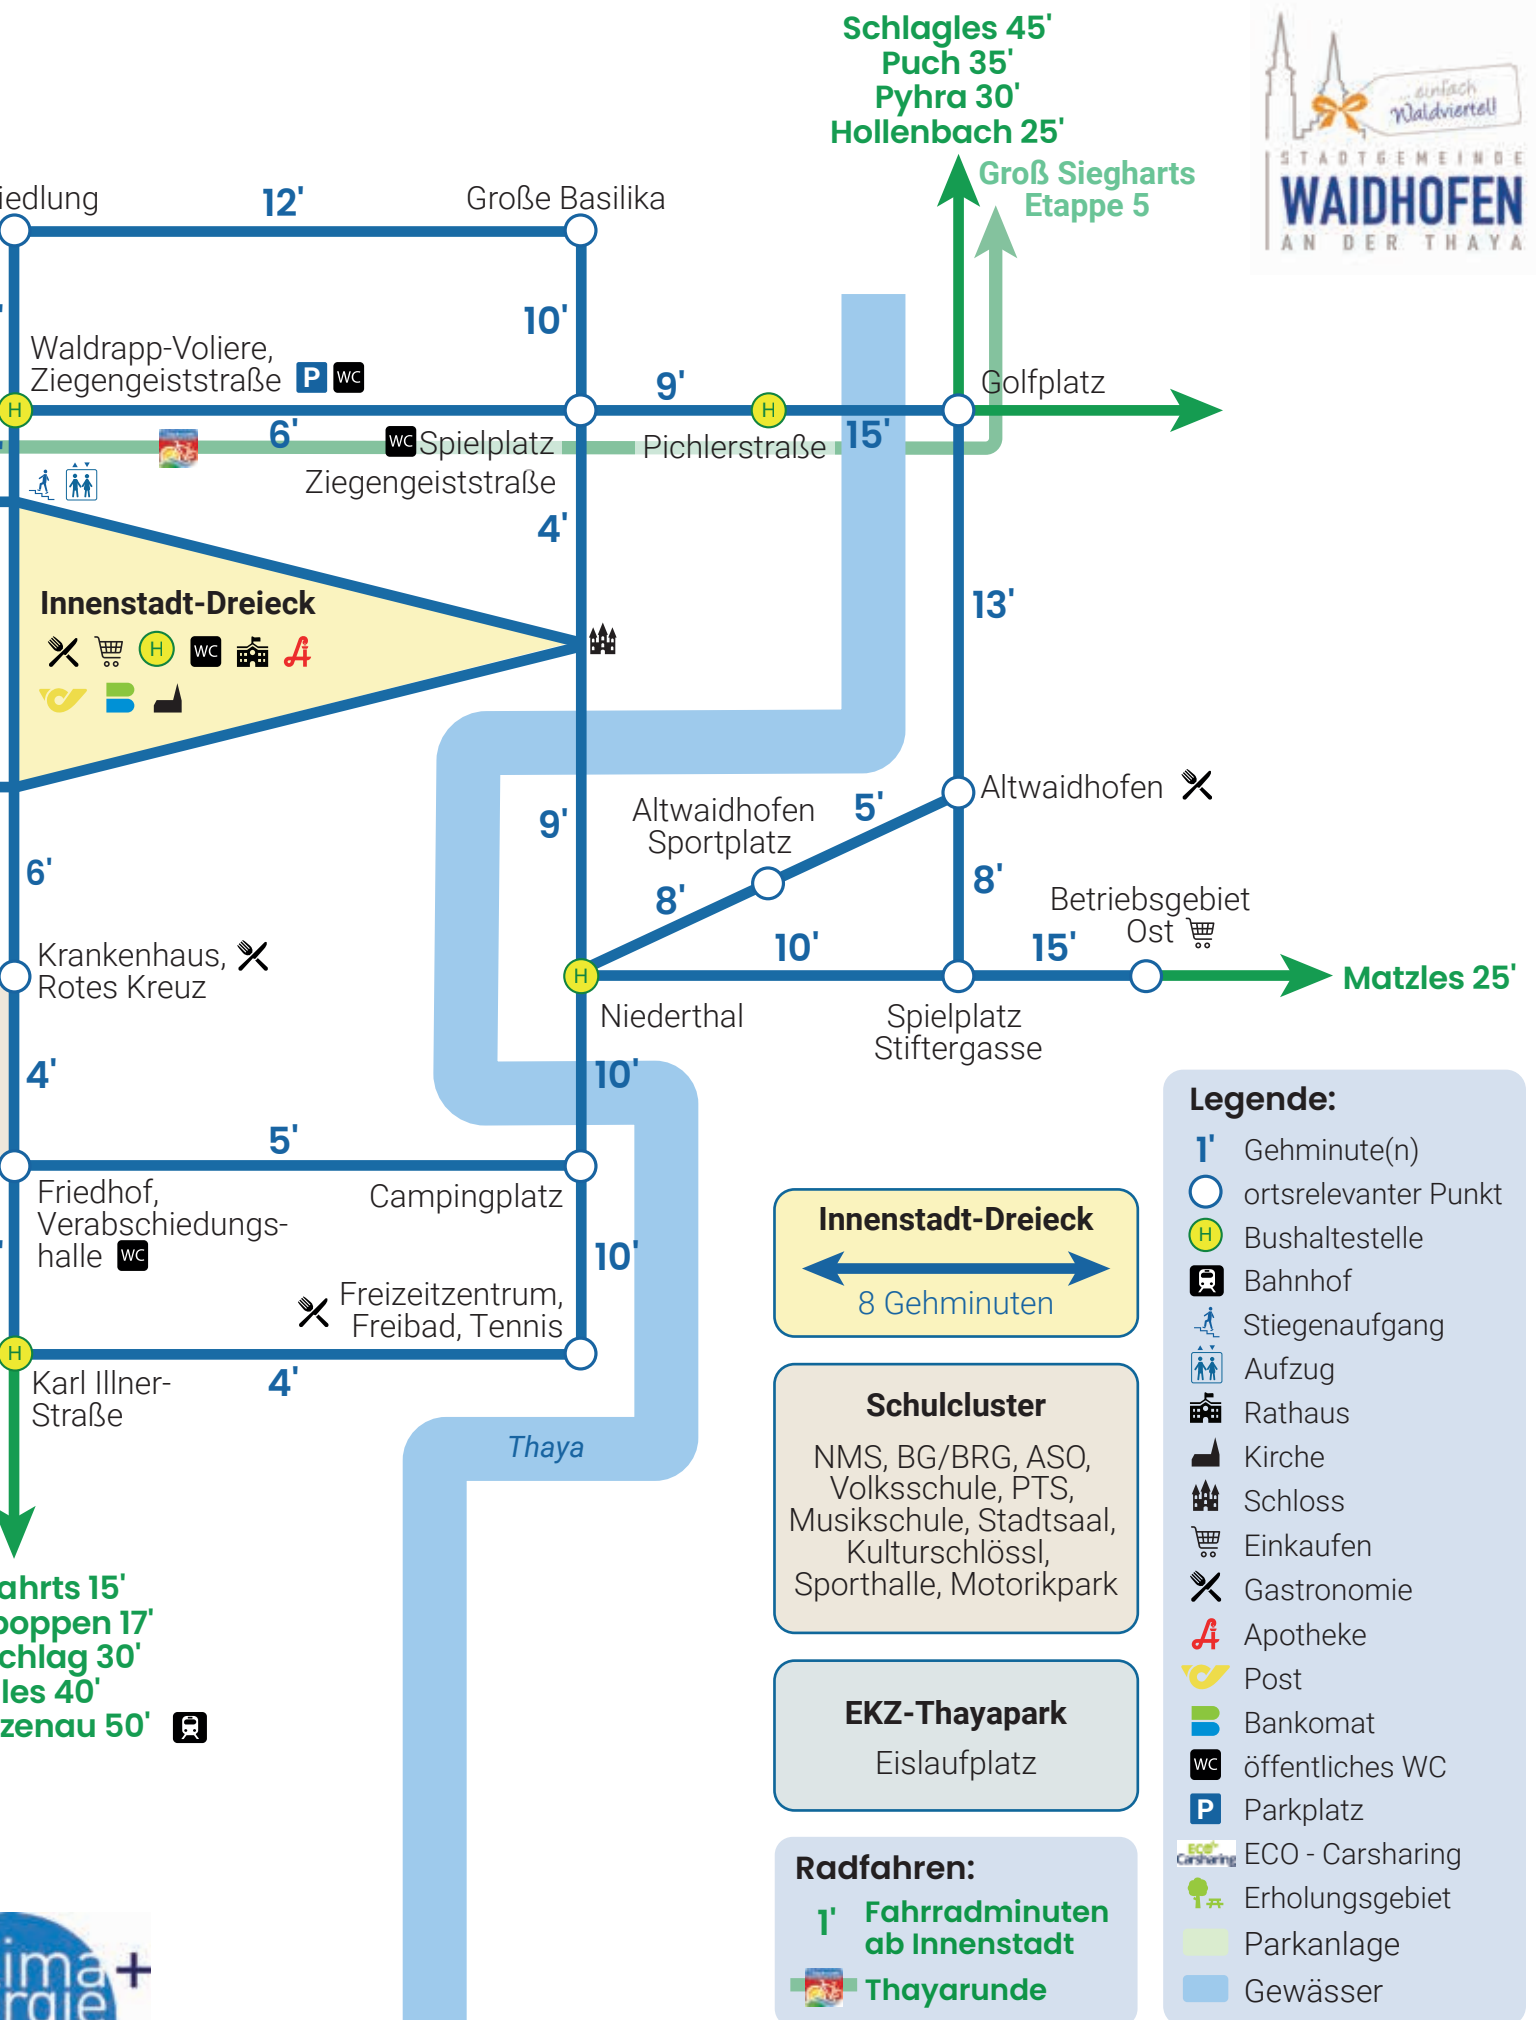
Schlagles 45'
Puch 35'
Pyhra 30'
Hollenbach 25'

Groß Siegharts
Etappe 5

einfach Waldviertel!
STADTGEMEINDE
WAIDHOFEN
AN DER THAYA

iedlung
12'
Große Basilika
10'
Waldrapp-Voliere, Ziegengeiststraße P WC
H
9'
H
Golfplatz
6'
WC Spielplatz Ziegengeiststraße
Pichlerstraße
15'
4'
13'
Innenstadt-Dreieck
H WC
9'
Altwaidhofen Sportplatz
5'
Altwaidhofen
6'
8'
8'
Betriebsgebiet Ost
Krankenhaus, Rotes Kreuz
10'
15'
H
Matzles 25'
Niederthal
Spielplatz Stiftergasse
4'
10'
5'
Friedhof, Verabschiedungshalle WC
Campingplatz
10'
Freizeitzentrum, Freibad, Tennis
H
Karl Illner-Straße
4'
Thaya

ahrts 15'
oppen 17'
chlag 30'
les 40'
zenau 50'

Innenstadt-Dreieck
8 Gehminuten

Schulcluster
NMS, BG/BRG, ASO, Volksschule, PTS, Musikschule, Stadtsaal, Kulturschlössl, Sporthalle, Motorikpark

EKZ-Thayapark
Eislaufplatz

Radfahren:
1' Fahrradminuten ab Innenstadt
Thayarunde

Legende:
1' Gehminute(n)
ortsrelevanter Punkt
H Bushaltestelle
Bahnhof
Stiegenaufgang
Aufzug
Rathaus
Kirche
Schloss
Einkaufen
Gastronomie
Apotheke
Post
Bankomat
WC öffentliches WC
P Parkplatz
ECO - Carsharing
Erholungsgebiet
Parkanlage
Gewässer

ima+
rgie